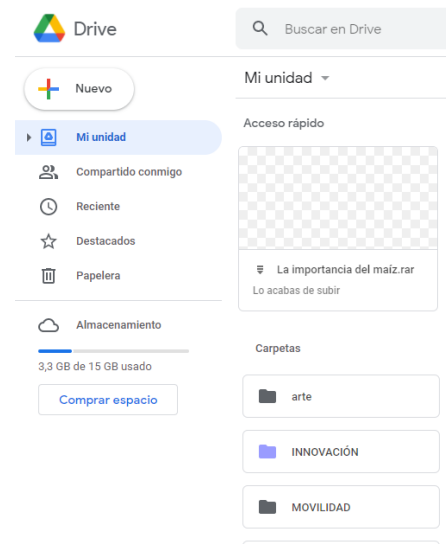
Drive

Buscar en Drive

Nuevo

Mi unidad

Compartido conmigo

Reciente

Destacados

Papelera

Almacenamiento

3,3 GB de 15 GB usado

Comprar espacio

Mi unidad

Acceso rápido

La importancia del maíz.rar

Lo acabas de subir

Carpetas

arte

INNOVACIÓN

MOVILIDAD